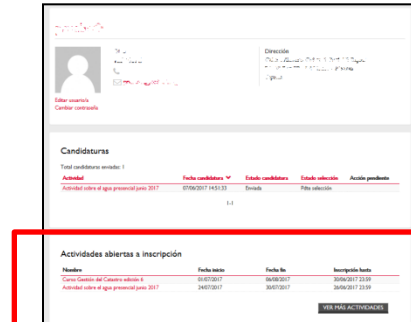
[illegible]

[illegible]

Dirección

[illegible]

Editar usuario/a
Cambiar contraseña

Candidaturas

Total candidaturas enviadas: 1

| Actividad | Fecha candidatura | Estado candidatura | Estado selección | Acción pendiente |
|---|---|---|---|---|
| Actividad sobre el agua presencial junio 2017 | 07/06/2017 14:51:33 | Enviada | Pdte selección | |

1-1

Actividades abiertas a inscripción

| Nombre | Fecha inicio | Fecha fin | Inscripción hasta |
|---|---|---|---|
| Curso Gestión del Catastro edición 6 | 01/07/2017 | 06/08/2017 | 20/06/2017 23:59 |
| Actividad sobre el agua presencial junio 2017 | 24/07/2017 | 30/07/2017 | 26/06/2017 23:59 |

VER MÁS ACTIVIDADES